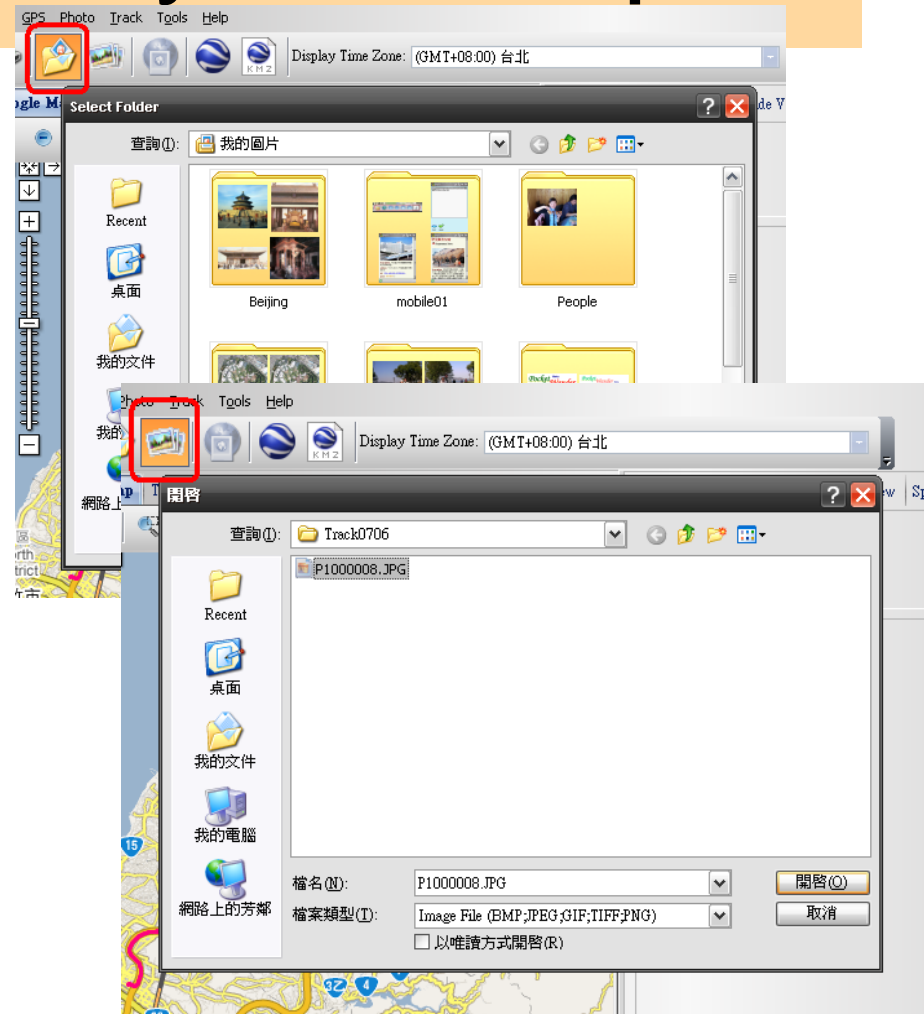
GPS Photo Track Tools Help

KMZ

Display Time Zone: (GMT+08:00) 台北

gle Ma

de V

Select Folder

查詢(I): 我的圖片

Recent

桌面

我的文件

我的

網路上

Beijing

mobile01

People

Photo Track Tools Help

KMZ

Display Time Zone: (GMT+08:00) 台北

w Sp

開啟

查詢(I): Track0706

P1000008.JPG

Recent

桌面

我的文件

我的電腦

網路上的芳鄰

檔名(N): P1000008.JPG

檔案類型(T): Image File (BMP;JPEG;GIF;TIFF;PNG)

以唯讀方式開啟(R)

開啟(O)

取消

15

4